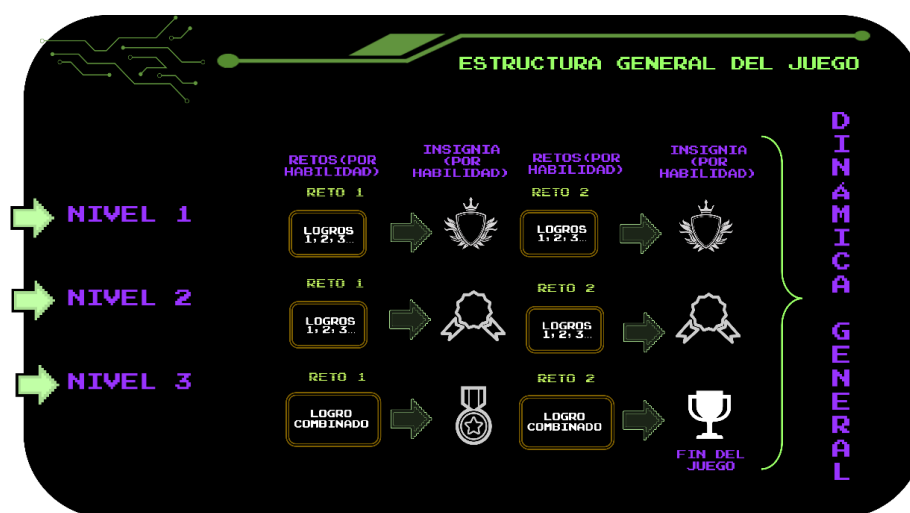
ESTRUCTURA GENERAL DEL JUEGO

RETOS(POR HABILIDAD)

INSIGNIA (POR HABILIDAD)

RETOS(POR HABILIDAD)

INSIGNIA (POR HABILIDAD)

NIVEL 1

RETO 1

LOGROS 1, 2, 3...

RETO 2

LOGROS 1, 2, 3...

NIVEL 2

RETO 1

LOGROS 1, 2, 3...

RETO 2

LOGROS 1, 2, 3...

NIVEL 3

RETO 1

LOGRO COMBINADO

RETO 2

LOGRO COMBINADO

FIN DEL JUEGO

DINÁMICA GENERAL